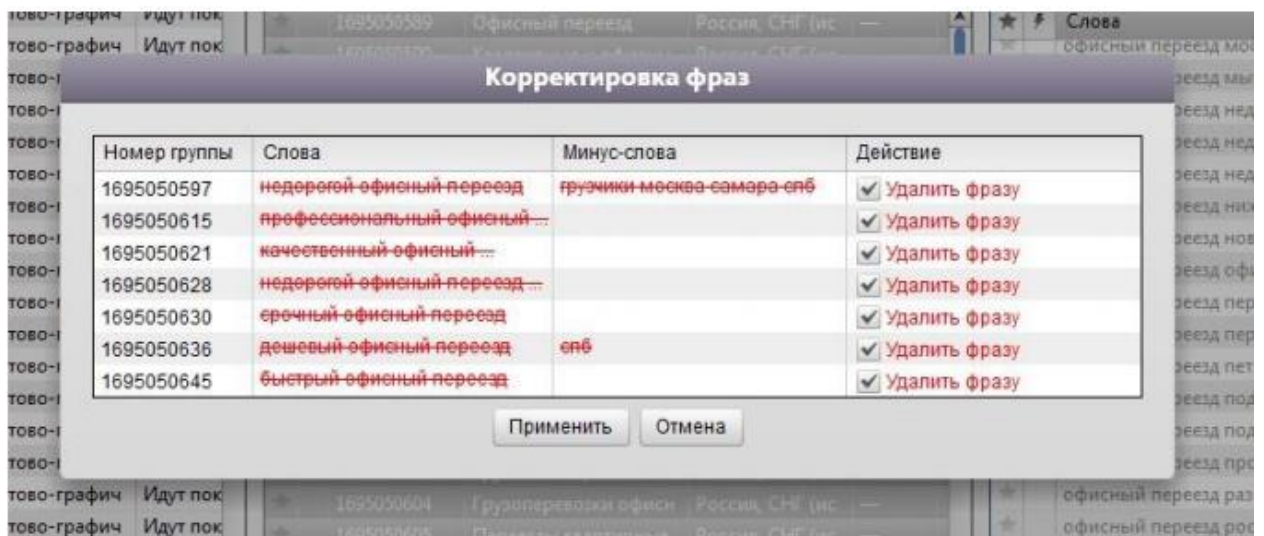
Корректировка фраз

| Номер группы | Слова | Минус-слова | Действие |
|---|---|---|---|
| 1695050597 | ~~недорогой офисный переезд~~ | ~~грузчики москва самара спб~~ | Удалить фразу |
| 1695050615 | ~~профессиональный офисный ...~~ | | Удалить фразу |
| 1695050621 | ~~качественный офисный ...~~ | | Удалить фразу |
| 1695050628 | ~~недорогой офисный переезд ...~~ | | Удалить фразу |
| 1695050630 | ~~срочный офисный переезд~~ | | Удалить фразу |
| 1695050636 | ~~дешевый офисный переезд~~ | ~~спб~~ | Удалить фразу |
| 1695050645 | ~~быстрый офисный переезд~~ | | Удалить фразу |

Применить Отмена

тово-графич Идут пок
тово-графич Идут пок
тово-графич Идут пок
тово-графич Идут пок

1695050589 Офисный переезд Россия, СНГ (ис —
1695050604 Грузоперевозки офисн Россия, СНГ (ис —

Слова
офисный переезд мо
офисный переезд раз
офисный переезд ро